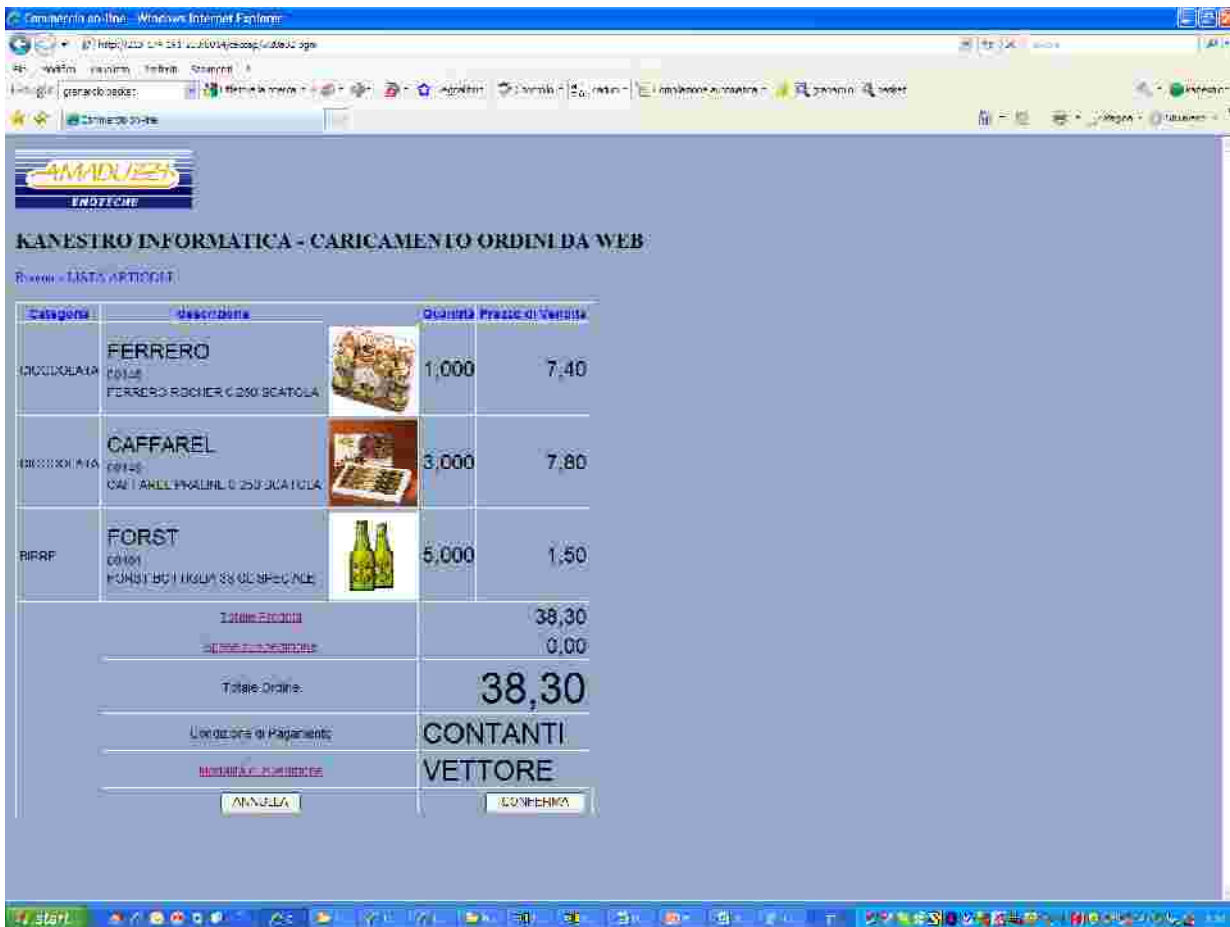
Commercio on-line - Windows Internet Explorer

Commercio on-line

AMADUZZI
ENOTECHE

KANESTRO INFORMATICA - CARICAMENTO ORDINI DA WEB

Ritorna - LISTA ARTICOLI

| Categoria | Descrizione | Quantità | Prezzo di Vendita |
|---|---|---|---|
| CIOCCOLATA | FERRERO 00145 FERRERO ROCHER G 250 SCATOLA | 1,000 | 7,40 |
| CIOCCOLATA | CAFFAREL 00146 CAFFAREL PRALINE G 250 SCATOLA | 3,000 | 7,80 |
| BIRRE | FORST 00101 FORST BOTTIGLIA 33 CL SPECIALE | 5,000 | 1,50 |

Totale Prodotti 38,30

Spese di spedizione 0,00

Totale Ordine: 38,30

Condizione di Pagamento CONTANTI

Modalità di spedizione VETTORE

ANNULLA

CONFERMA

start